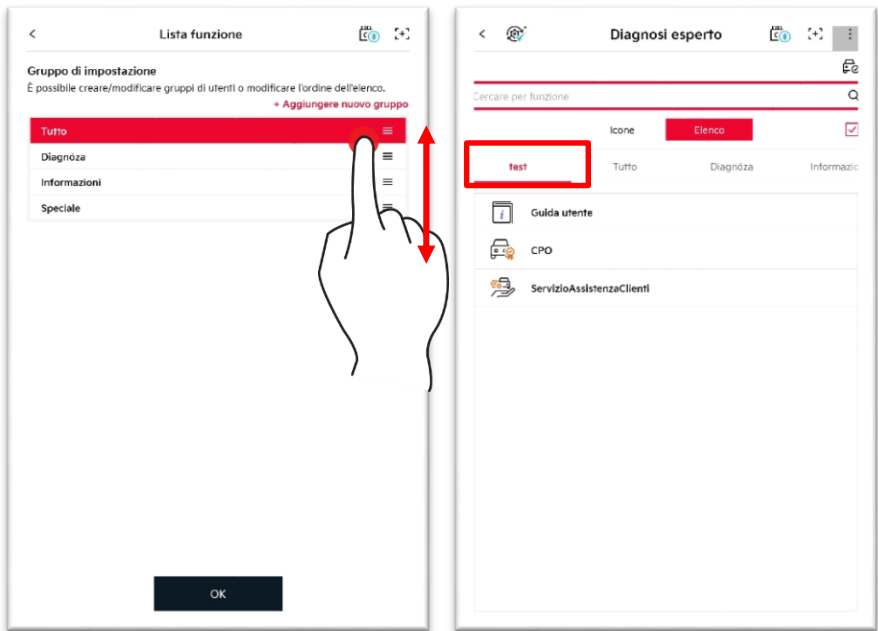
Lista funzione

Gruppo di impostazione
È possibile creare/modificare gruppi di utenti o modificare l'ordine dell'elenco.

+ Aggiungere nuovo gruppo

Tutto
Diagnóza
Informazioni
Speciale

OK

Diagnosi esperto

Cercare per funzione

Icone
Elenco

test
Tutto
Diagnóza
Informazio

Guida utente
CPO
ServizioAssistenzaClienti